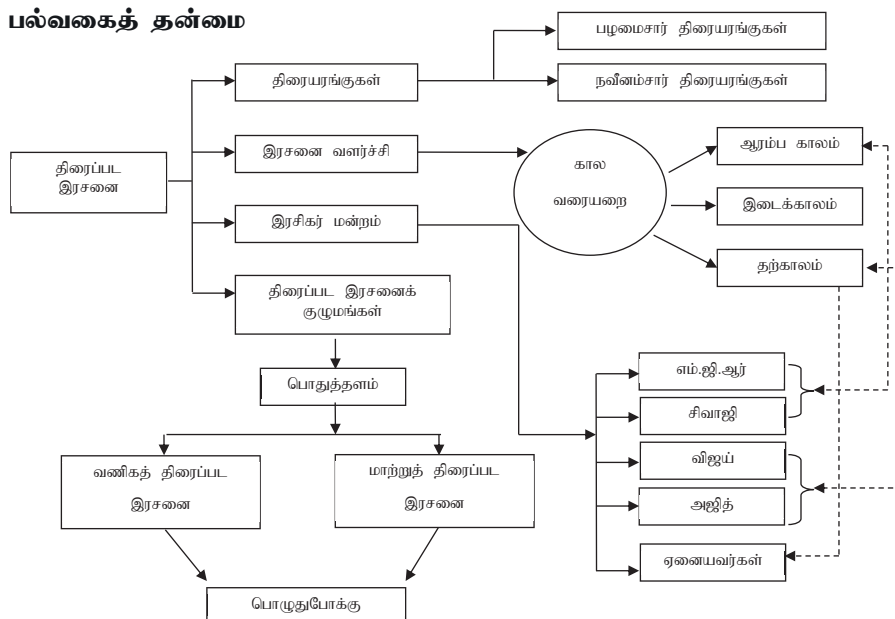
பல்வகைத் தன்மை

திரைப்பட இரசனை

திரையரங்குகள்

பழமைசார் திரையரங்குகள்

நவீனம்சார் திரையரங்குகள்

இரசனை வளர்ச்சி

கால வரையறை

ஆரம்ப காலம்

இடைக்காலம்

தற்காலம்

இரசிகர் மன்றம்

திரைப்பட இரசனைக் குழுமங்கள்

பொதுத்தளம்

வணிகத் திரைப்பட இரசனை

மாற்றுத் திரைப்பட இரசனை

பொழுதுபோக்கு

எம்.ஜி.ஆர்

சிவாஜி

விஜய்

அஜித்

ஏனையவர்கள்